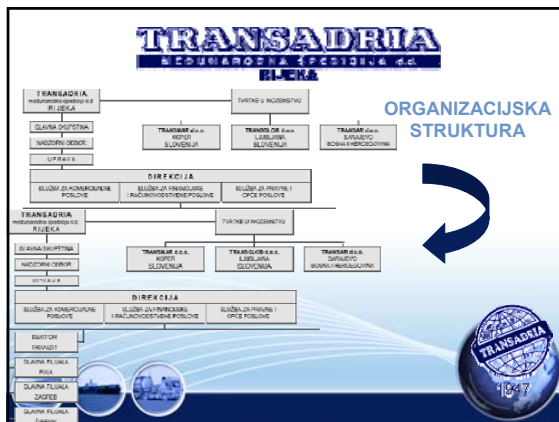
TRANSADRIA
MEĐUNARODNA ŠPEDICIJA d.d.
RIJEKA

TRANSADRIA međunarodna špedicija d.d. RIJEKA

TVRTKE U INOZEMSTVU

GLAVNA SKUPŠTINA

NADZORNI ODBOR

UPRAVA

TRANSMAR d.o.o. KOPER SLOVENIJA

TRANSGLOB d.o.o. LJUBLJANA SLOVENIJA

TRANSAR d.o.o. SARAJEVO BOSNA I HERCEGOVINA

ORGANIZACIJSKA STRUKTURA

DIREKCIJA

SLUŽBA ZA KOMERCIJALNE POSLOVE

SLUŽBA ZA FINANCIJSKE I RAČUNOVODSTVENE POSLOVE

SLUŽBA ZA PRAVNE I OPĆE POSLOVE

TRANSADRIA međunarodna špedicija d.d. RIJEKA

TVRTKE U INOZEMSTVU

GLAVNA SKUPŠTINA

NADZORNI ODBOR

UPRAVA

TRANSMAR d.o.o. KOPER SLOVENIJA

TRANSGLOB d.o.o. LJUBLJANA SLOVENIJA

TRANSAR d.o.o. SARAJEVO BOSNA I HERCEGOVINA

DIREKCIJA

SLUŽBA ZA KOMERCIJALNE POSLOVE

SLUŽBA ZA FINANCIJSKE I RAČUNOVODSTVENE POSLOVE

SLUŽBA ZA PRAVNE I OPĆE POSLOVE

SEKTOR

TRANZIT

GLAVNA FILIJALA PULA

GLAVNA FILIJALA ZAGREB

GLAVNA FILIJALA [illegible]

TRANSADRIA

1947